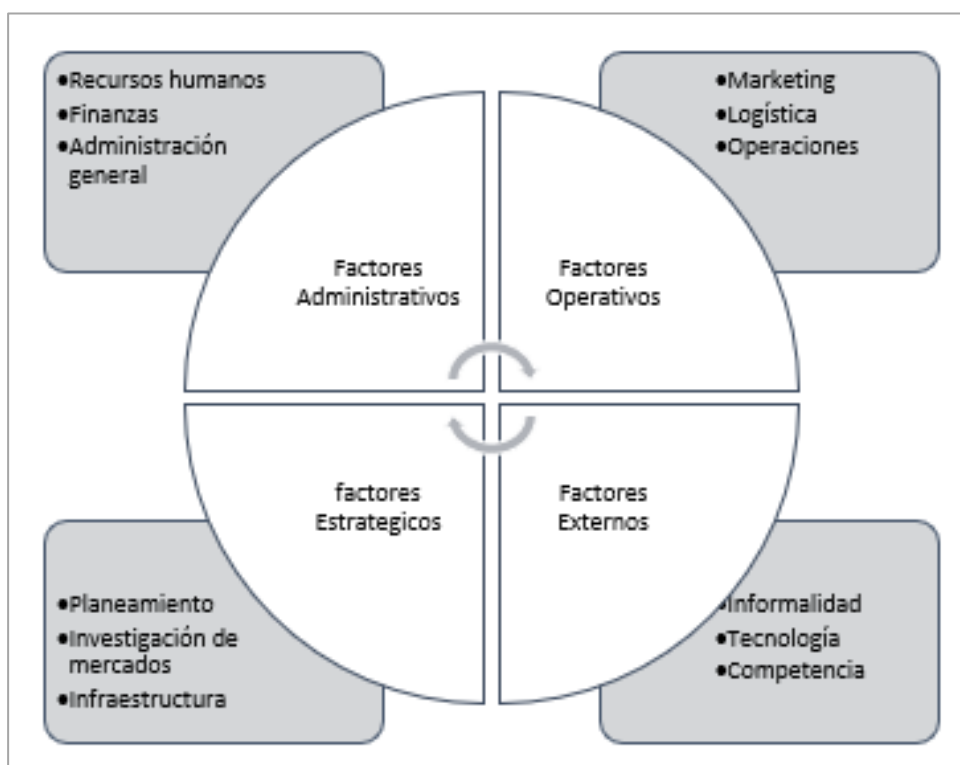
•Recursos humanos
•Finanzas
•Administración general

•Marketing
•Logística
•Operaciones

Factores Administrativos

Factores Operativos

factores Estrategicos

Factores Externos

•Planeamiento
•Investigación de mercados
•Infraestructura

•Informalidad
•Tecnología
•Competencia